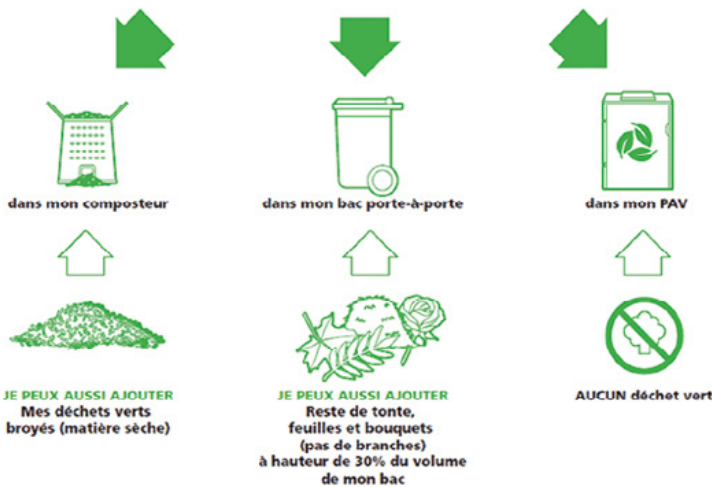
dans mon composteur

JE PEUX AUSSI AJOUTER
Mes déchets verts broyés (matière sèche)

dans mon bac porte-à-porte

JE PEUX AUSSI AJOUTER
Reste de tonte, feuilles et bouquets
(pas de branches)
à hauteur de 30% du volume de mon bac

dans mon PAV

AUCUN déchet vert